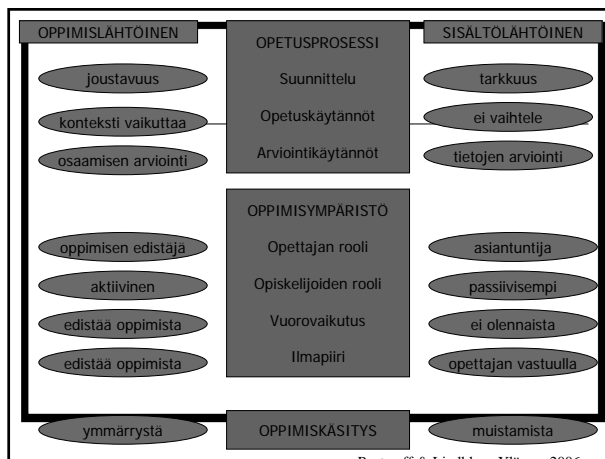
OPPIMISLÄHTÖINEN

OPETUSPROSESSI

SISÄLTÖLÄHTÖINEN

joustavuus

Suunnittelu

tarkkuus

konteksti vaikuttaa

Opetuskäytännöt

ei vaihtele

osaamisen arviointi

Arviointikäytännöt

tietojen arviointi

OPPIMISYMPÄRISTÖ

oppimisen edistäjä

Opettajan rooli

asiantuntija

aktiivinen

Opiskelijoiden rooli

passiivisempi

edistää oppimista

Vuorovaikutus

ei olennaista

edistää oppimista

Ilmapiiri

opettajan vastuulla

ymmärrystä

OPPIMISKÄSITYS

muistamista

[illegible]